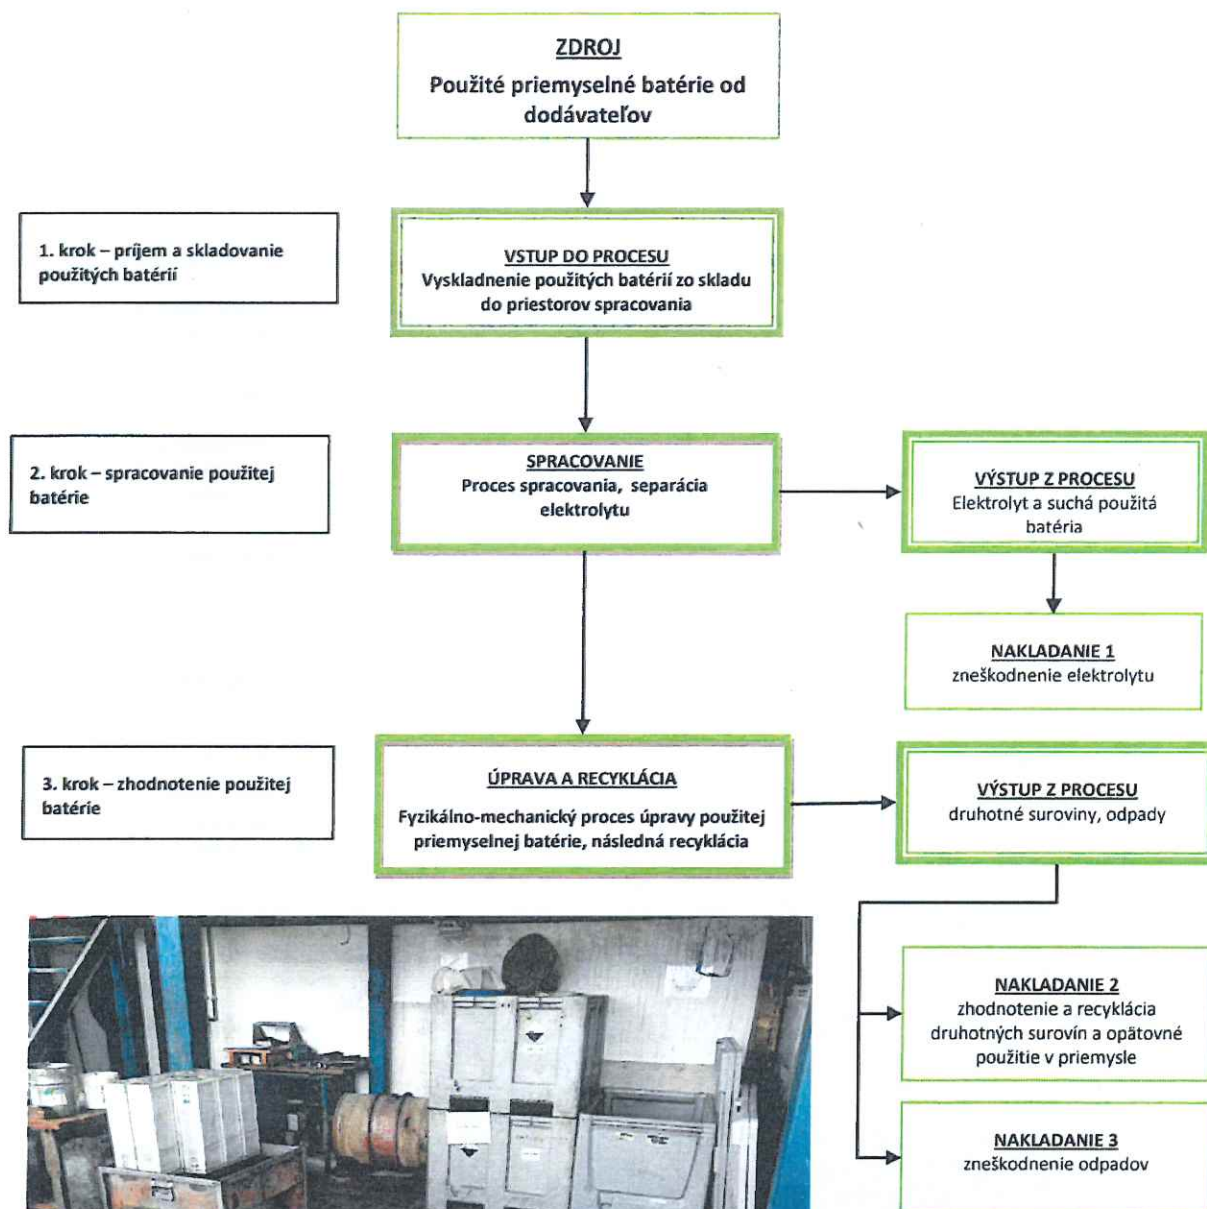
ZDROJ
Použité priemyselné batérie od dodávateľov

1. krok – príjem a skladovanie použitých batérií

VSTUP DO PROCESU
Vyskladnenie použitých batérií zo skladu do priestorov spracovania

2. krok – spracovanie použitej batérie

SPRACOVANIE
Proces spracovania, separácia elektrolytu

VÝSTUP Z PROCESU
Elektrolyt a suchá použitá batéria

NAKLADANIE 1
zneškodnenie elektrolytu

3. krok – zhodnotenie použitej batérie

ÚPRAVA A RECYKLÁCIA
Fyzikálno-mechanický proces úpravy použitej priemyselnej batérie, následná recyklácia

VÝSTUP Z PROCESU
druhotné suroviny, odpady

NAKLADANIE 2
zhodnotenie a recyklácia druhotných surovín a opätovné použitie v priemysle

NAKLADANIE 3
zneškodnenie odpadov